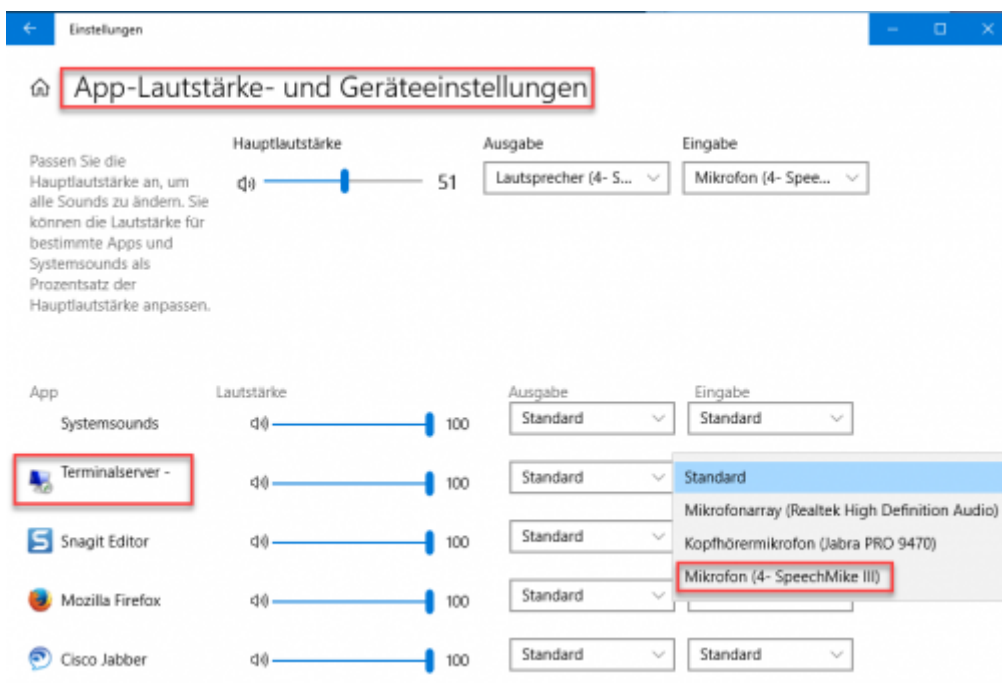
Einstellungen

App-Lautstärke- und Geräteeinstellungen

Passen Sie die Hauptlautstärke an, um alle Sounds zu ändern. Sie können die Lautstärke für bestimmte Apps und Systemsounds als Prozentsatz der Hauptlautstärke anpassen.

Hauptlautstärke
51

Ausgabe
Lautsprecher (4- S...

Eingabe
Mikrofon (4- Spee...

App
Lautstärke
Ausgabe
Eingabe

Systemsounds
100
Standard
Standard

Terminalserver -
100
Standard

Standard
Mikrofonarray (Realtek High Definition Audio)
Kopfhörermikrofon (Jabra PRO 9470)
Mikrofon (4- SpeechMike III)

Snagit Editor
100
Standard

Mozilla Firefox
100
Standard

Cisco Jabber
100
Standard
Standard